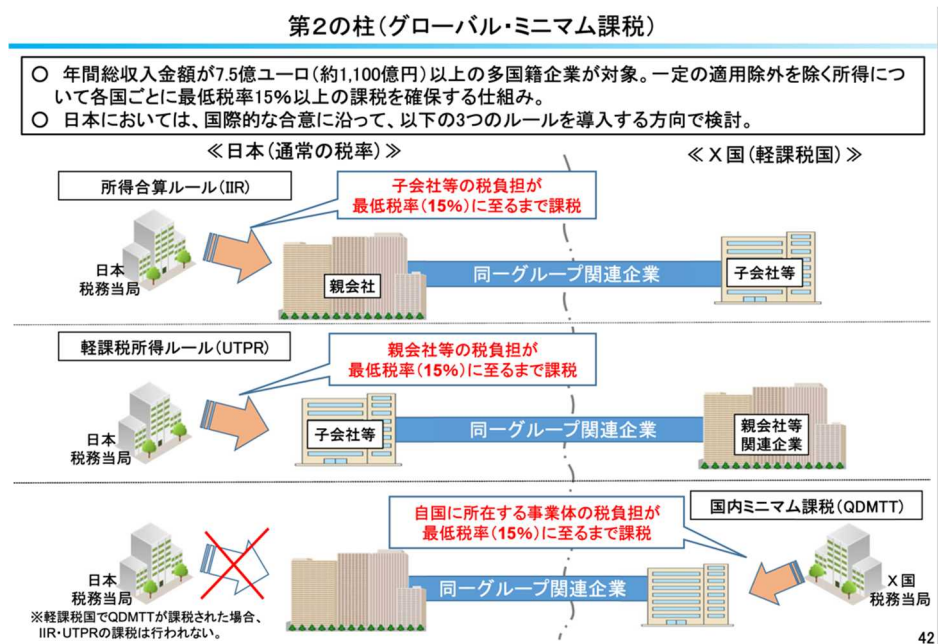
第2の柱（グローバル・ミニマム課税）

○ 年間総収入金額が7.5億ユーロ（約1,100億円）以上の多国籍企業が対象。一定の適用除外を除く所得について各国ごとに最低税率15%以上の課税を確保する仕組み。
○ 日本においては、国際的な合意に沿って、以下の3つのルールを導入する方向で検討。

≪日本（通常の税率）≫

≪X国（軽課税国）≫

所得合算ルール（IIR）

子会社等の税負担が最低税率（15%）に至るまで課税

日本税務当局

親会社

同一グループ関連企業

子会社等

軽課税所得ルール（UTPR）

親会社等の税負担が最低税率（15%）に至るまで課税

日本税務当局

子会社等

同一グループ関連企業

親会社等関連企業

国内ミニマム課税（QDMTT）

自国に所在する事業体の税負担が最低税率（15%）に至るまで課税

日本税務当局

同一グループ関連企業

X国税務当局

※軽課税国でQDMTTが課税された場合、IIR・UTPRの課税は行われない。

42